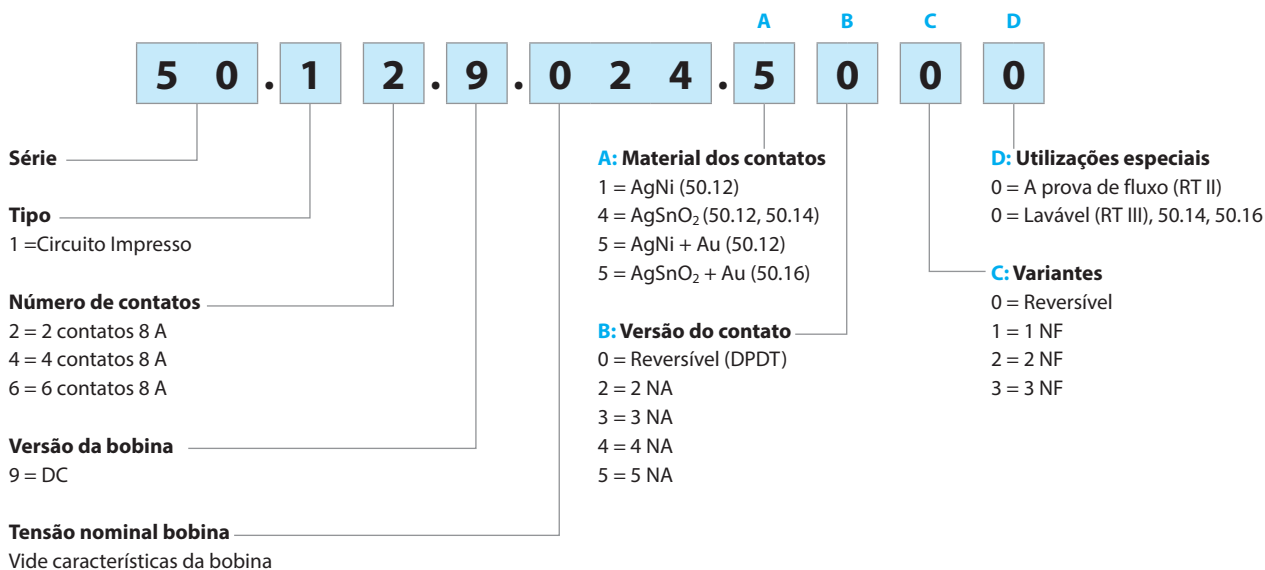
A B C D

5 0 . 1 2 . 9 . 0 2 4 . 5 0 0 0

Série

Tipo
1 =Circuito Impresso

Número de contatos
2 = 2 contatos 8 A
4 = 4 contatos 8 A
6 = 6 contatos 8 A

Versão da bobina
9 = DC

Tensão nominal bobina
Vide características da bobina

A: Material dos contatos
1 = AgNi (50.12)
4 = $AgSnO_2$ (50.12, 50.14)
5 = AgNi + Au (50.12)
5 = $AgSnO_2$ + Au (50.16)

B: Versão do contato
0 = Reversível (DPDT)
2 = 2 NA
3 = 3 NA
4 = 4 NA
5 = 5 NA

D: Utilizações especiais
0 = A prova de fluxo (RT II)
0 = Lavável (RT III), 50.14, 50.16

C: Variantes
0 = Reversível
1 = 1 NF
2 = 2 NF
3 = 3 NF